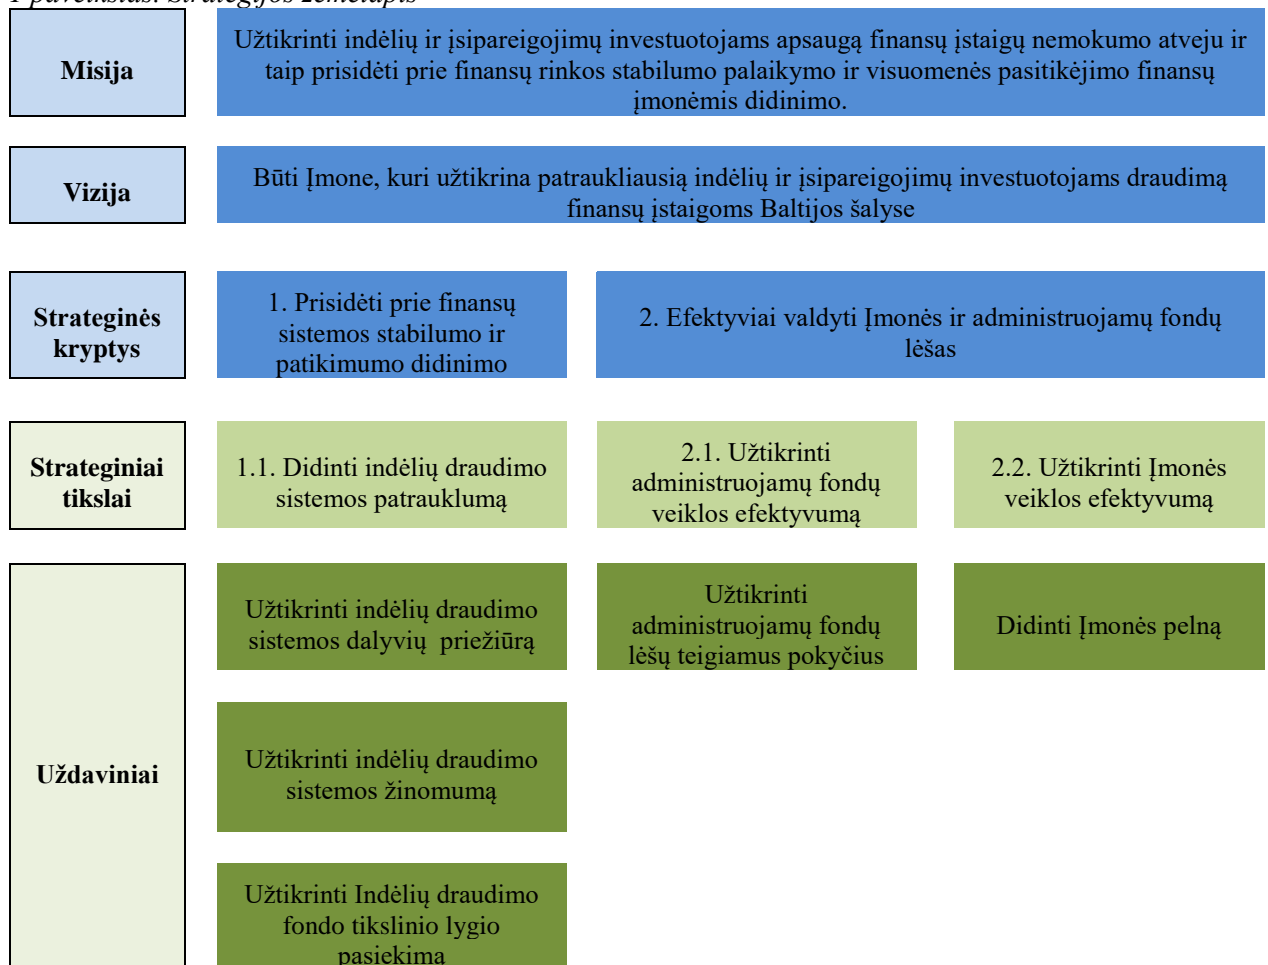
1 paveikslas. Strategijos žemėlapis

Misija

Užtikrinti indėlių ir įsipareigojimų investuotojams apsaugą finansų įstaigų nemokumo atveju ir taip prisidėti prie finansų rinkos stabilumo palaikymo ir visuomenės pasitikėjimo finansų įmonėmis didinimo.

Vizija

Būti Įmone, kuri užtikrina patraukliausią indėlių ir įsipareigojimų investuotojams draudimą finansų įstaigoms Baltijos šalyse

Strateginės kryptys

1. Prisidėti prie finansų sistemos stabilumo ir patikimumo didinimo

2. Efektyviai valdyti Įmonės ir administruojamų fondų lėšas

Strateginiai tikslai

1.1. Didinti indėlių draudimo sistemos patrauklumą

2.1. Užtikrinti administruojamų fondų veiklos efektyvumą

2.2. Užtikrinti Įmonės veiklos efektyvumą

Uždaviniai

Užtikrinti indėlių draudimo sistemos dalyvių priežiūrą

Užtikrinti administruojamų fondų lėšų teigiamus pokyčius

Didinti Įmonės pelną

Užtikrinti indėlių draudimo sistemos žinomumą

Užtikrinti Indėlių draudimo fondo tikslinio lygio pasiekimą